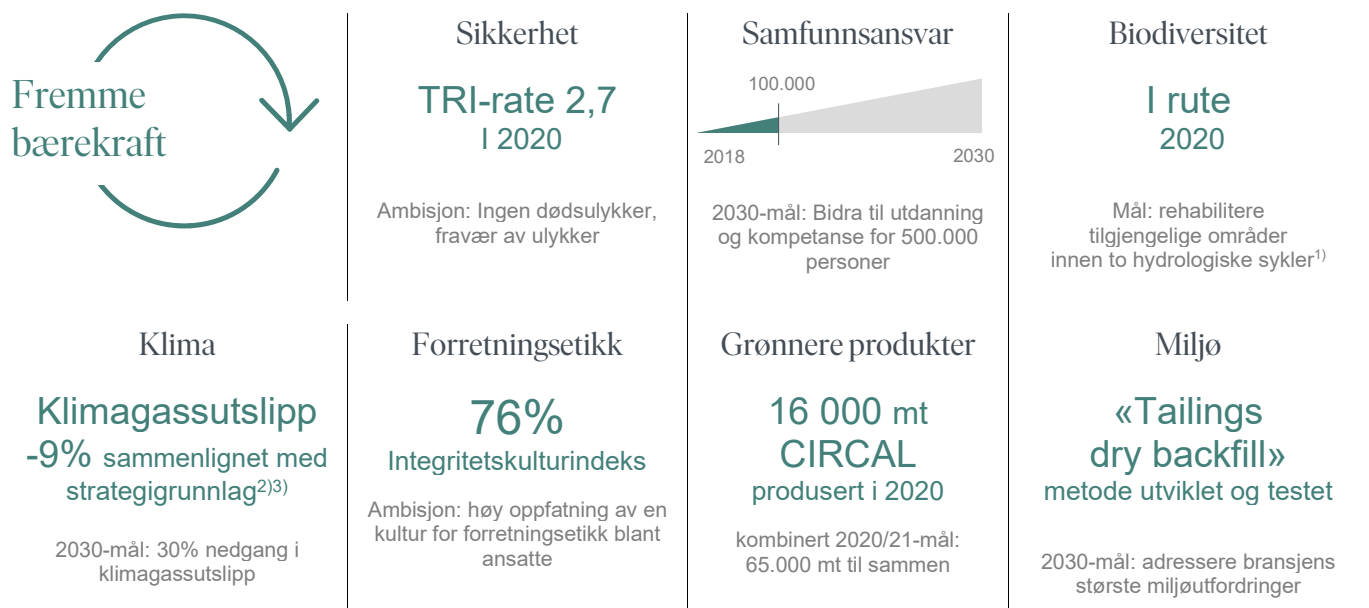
Fremme bærekraft

Sikkerhet

TRI-rate 2,7
I 2020

Ambisjon: Ingen dødsulykker, fravær av ulykker

Samfunnsansvar

100.000

2018

2030

2030-mål: Bidra til utdanning og kompetanse for 500.000 personer

Biodiversitet

I rute
2020

Mål: rehabilitere tilgjengelige områder innen to hydrologiske sykler$^{1)}$

Klima

Klimagassutslipp
-9% sammenlignet med strategigrunnlag$^{2)3)}$

2030-mål: 30% nedgang i klimagassutslipp

Forretningsetikk

76%
Integritetskulturindeks

Ambisjon: høy oppfatning av en kultur for forretningsetikk blant ansatte

Grønnere produkter

16 000 mt
CIRCAL
produsert i 2020

kombinert 2020/21-mål: 65.000 mt til sammen

Miljø

«Tailings dry backfill»
metode utviklet og testet

2030-mål: adressere bransjens største miljøutfordringer